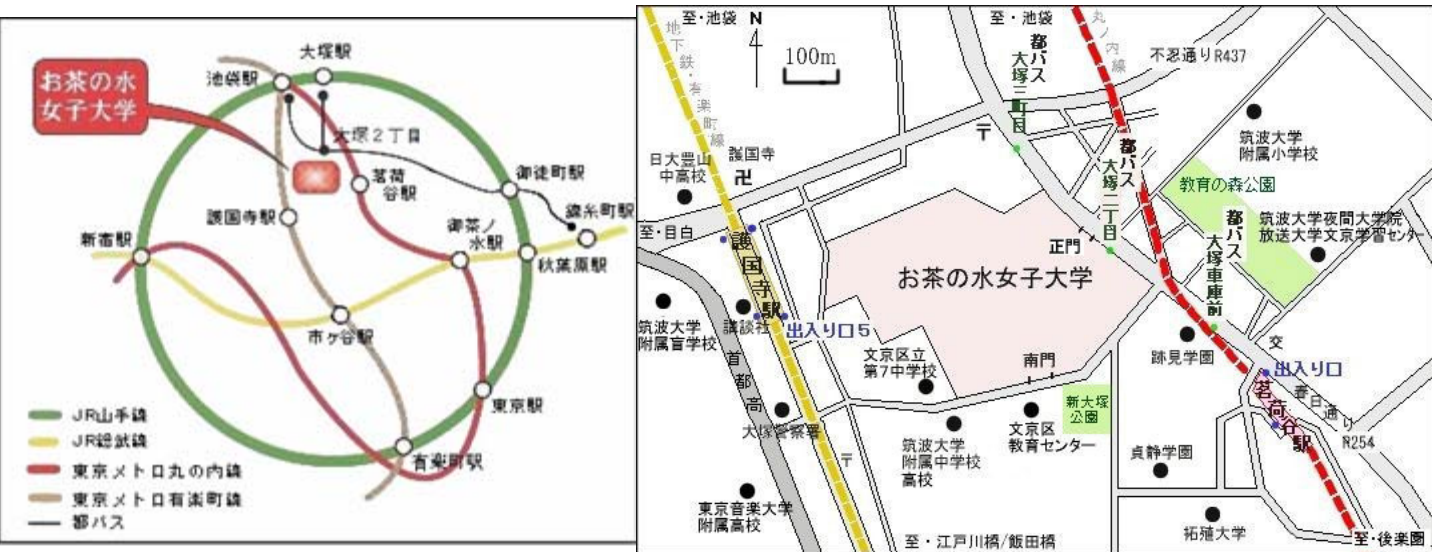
お茶の水女子大学

大塚駅
池袋駅
大塚2丁目
茗荷谷駅
御徒町駅
錦糸町駅
護国寺駅
御茶ノ水駅
秋葉原駅
新宿駅
市ヶ谷駅
東京駅
有楽町駅

JR山手線
JR総武線
東京メトロ丸の内線
東京メトロ有楽町線
都バス

至・池袋
N
100m
地下鉄・有楽町線
至・池袋
丸ノ内線
不忍通り R437
都バス 大塚三丁目
筑波大学附属小学校
日大豊山中高校
護国寺
卍
都バス 大塚二丁目
教育の森公園
都バス 大塚車庫前
筑波大学夜間大学院 放送大学文京学習センター
至・目白
護国寺駅
正門
お茶の水女子大学
筑波大学附属盲学校
講談社
出入り口5
跡見学園
交
出入り口
首都高
文京区立第7中学校
南門
春日通り
茗荷谷駅
大塚警察署
新大塚公園
文京区教育センター
R254
筑波大学附属中学校高校
貞静学園
東京音楽大学附属高校
拓殖大学
至・江戸川橋/飯田橋
至・後楽園